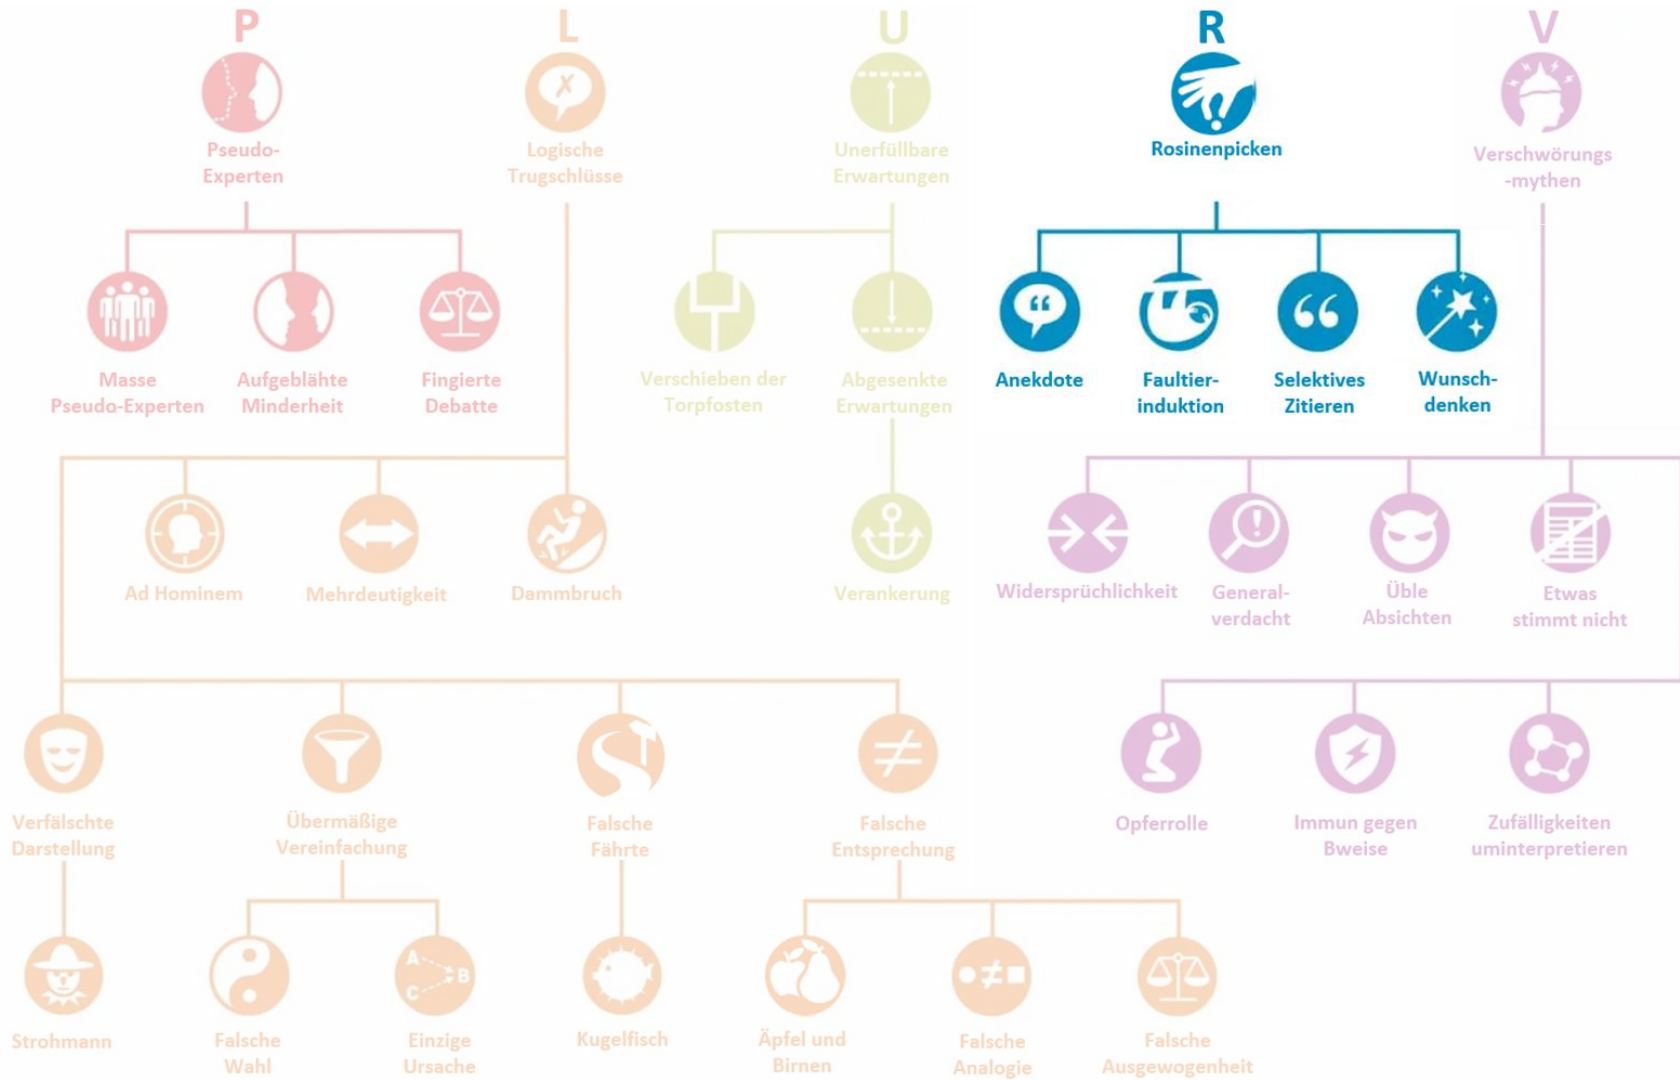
P

Pseudo-Experten

Masse Pseudo-Experten

Aufgeblähte Minderheit

Fingierte Debatte

L

Logische Trugschlüsse

U

Unerfüllbare Erwartungen

Verschieben der Torpfosten

Abgesenkte Erwartungen

R

Rosinenpicken

Anekdote

Faultier-induktion

Selektives Zitieren

Wunsch-denken

V

Verschwörungs-mythen

Ad Hominem

Mehrdeutigkeit

Dammbruch

Verankerung

Widersprüchlichkeit

General-verdacht

Üble Absichten

Etwas stimmt nicht

Verfälschte Darstellung

Übermäßige Vereinfachung

Falsche Fährte

Falsche Entsprechung

Opferrolle

Immun gegen Bweise

Zufälligkeiten uminterpretieren

Strohmann

Falsche Wahl

Einzige Ursache

Kugelfisch

Äpfel und Birnen

Falsche Analogie

Falsche Ausgewogenheit